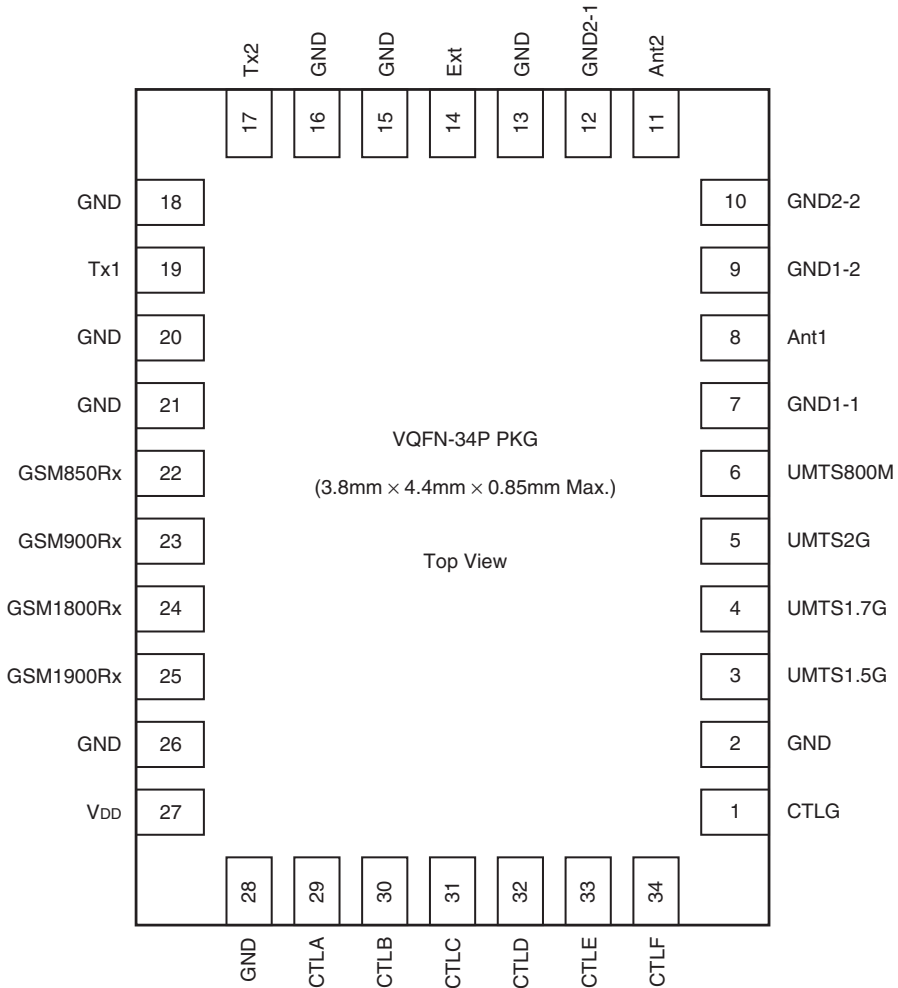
Tx2 GND GND Ext GND GND2-1 Ant2

17 16 15 14 13 12 11

GND 18

Tx1 19

GND 20

GND 21

GSM850Rx 22

GSM900Rx 23

GSM1800Rx 24

GSM1900Rx 25

GND 26

$V_{DD}$ 27

10 GND2-2

9 GND1-2

8 Ant1

7 GND1-1

6 UMTS800M

5 UMTS2G

4 UMTS1.7G

3 UMTS1.5G

2 GND

1 CTLG

VQFN-34P PKG

(3.8mm $\times$ 4.4mm $\times$ 0.85mm Max.)

Top View

28 29 30 31 32 33 34

GND CTLA CTLB CTLC CTLD CTLE CTLF